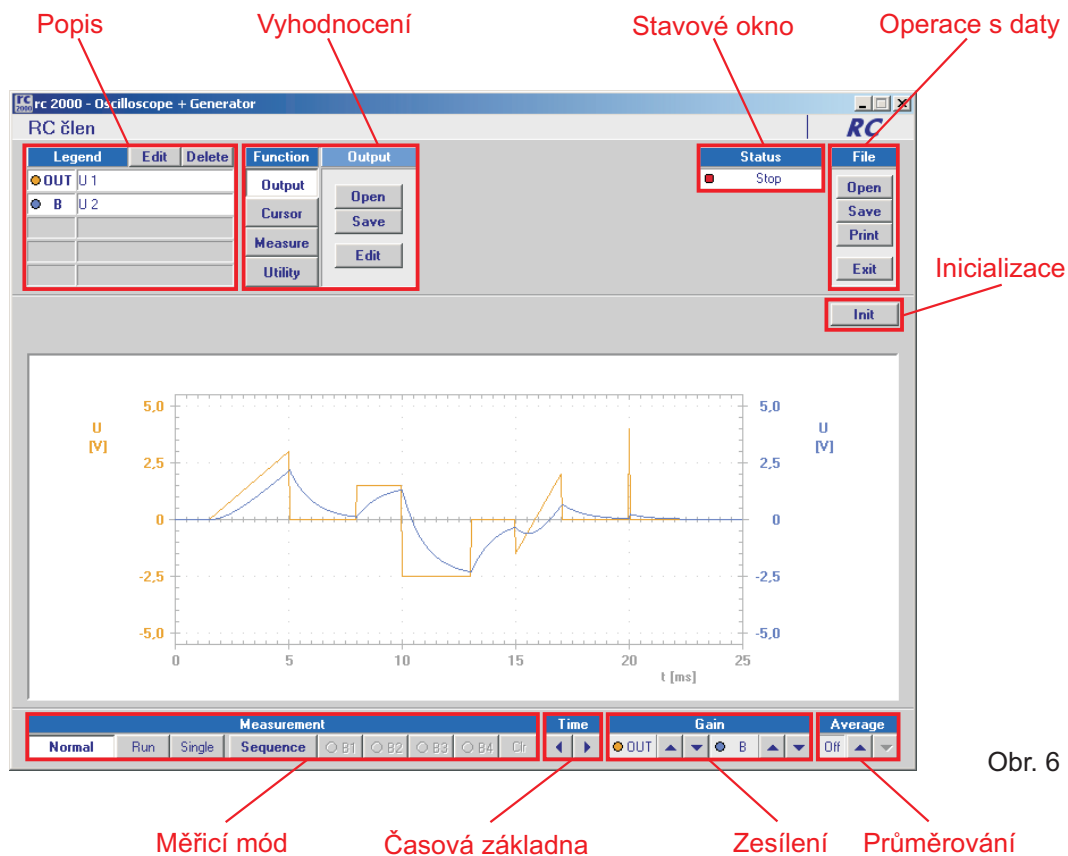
Popis

Vyhodnocení

Stavové okno

Operace s daty

rc 2000 - Oscilloscope + Generator

RC člen

RC

| Legend | Edit | Delete |
|---|---|---|
| OUT | U 1 | |
| B | U 2 | |

Function

Output

Output

Cursor

Measure

Utility

Open

Save

Edit

Status

Stop

File

Open

Save

Print

Exit

Inicializace

Init

U
[V]

5,0

2,5

0

-2,5

-5,0

U
[V]

5,0

2,5

0

-2,5

-5,0

0

5

10

15

20

25

t [ms]

Measurement

Normal

Run

Single

Sequence

B1

B2

B3

B4

Clr

Time

Gain

OUT

B

Average

Off

Obr. 6

Měřicí mód

Časová základna

Zesílení

Průměrování